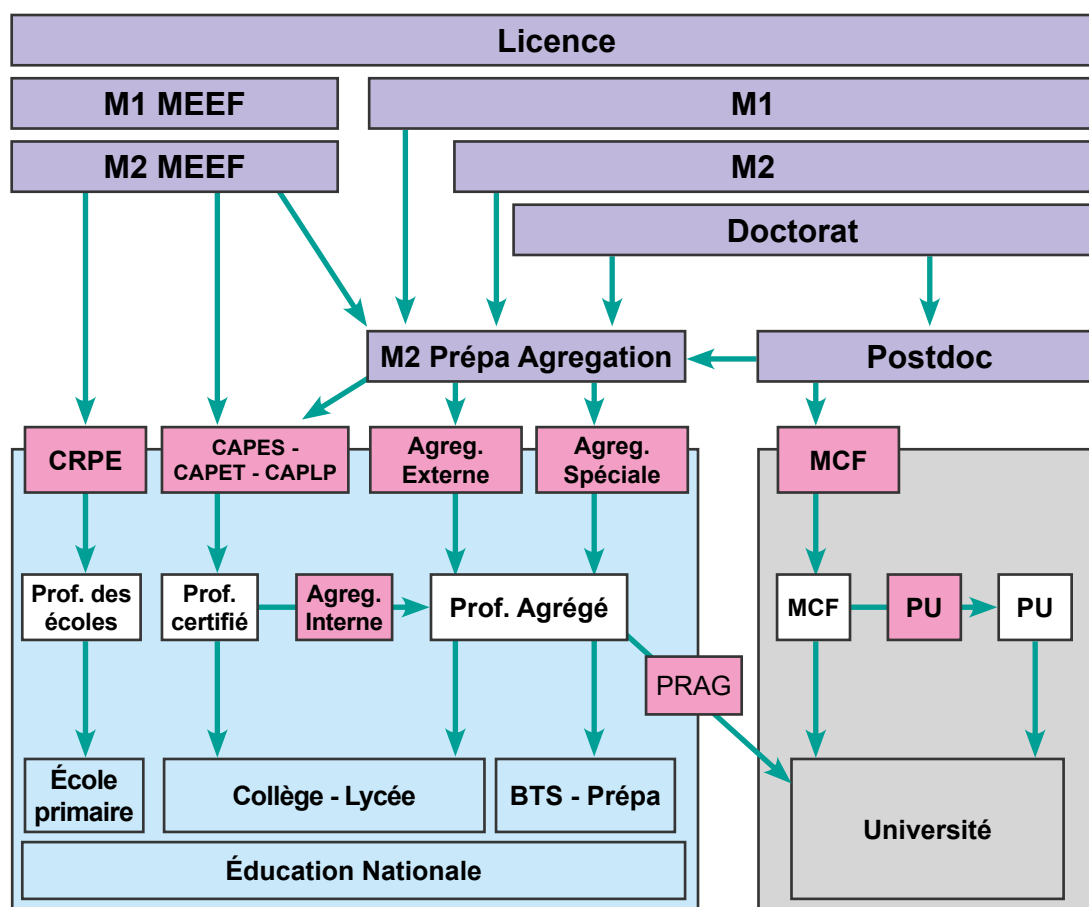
Licence

M1 MEEF

M1

M2 MEEF

M2

Doctorat

M2 Prépa Agregation

Postdoc

CRPE

CAPES - CAPET - CAPLP

Agreg. Externe

Agreg. Spéciale

MCF

Prof. des écoles

Prof. certifié

Agreg. Interne

Prof. Agrégé

MCF

PU

PU

PRAG

École primaire

Collège - Lycée

BTS - Prépa

Université

Éducation Nationale